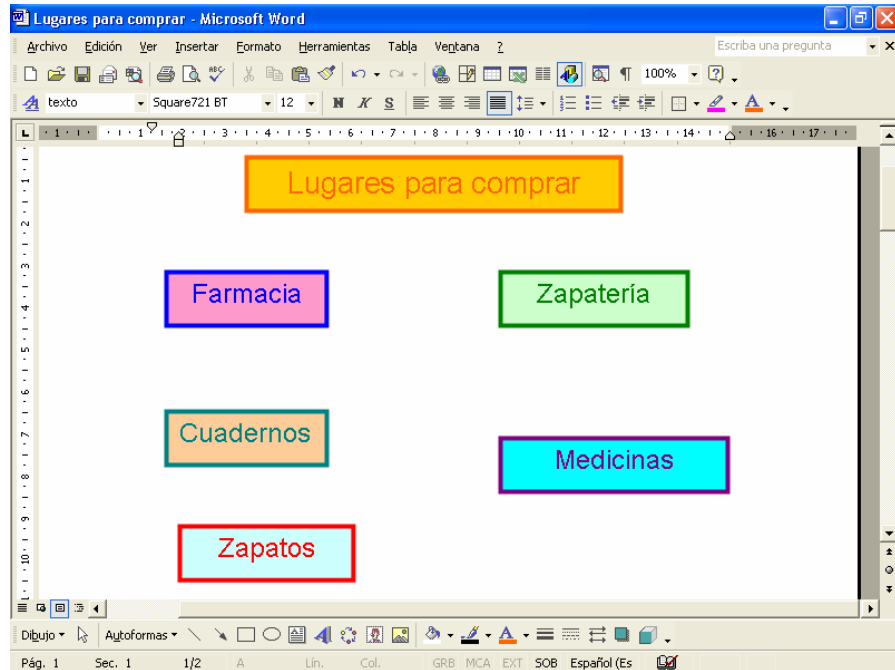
Lugares para comprar - Microsoft Word

Archivo Edición Ver Insertar Formato Herramientas Tabla Ventana ?

Escriba una pregunta

100%

texto Square721 BT 12

Lugares para comprar

Farmacia

Zapatería

Cuadernos

Medicinas

Zapatos

Dibujo Autoformas

Pág. 1 Sec. 1 1/2 A Lín. Col. GRB MCA EXT SOB Español (Es